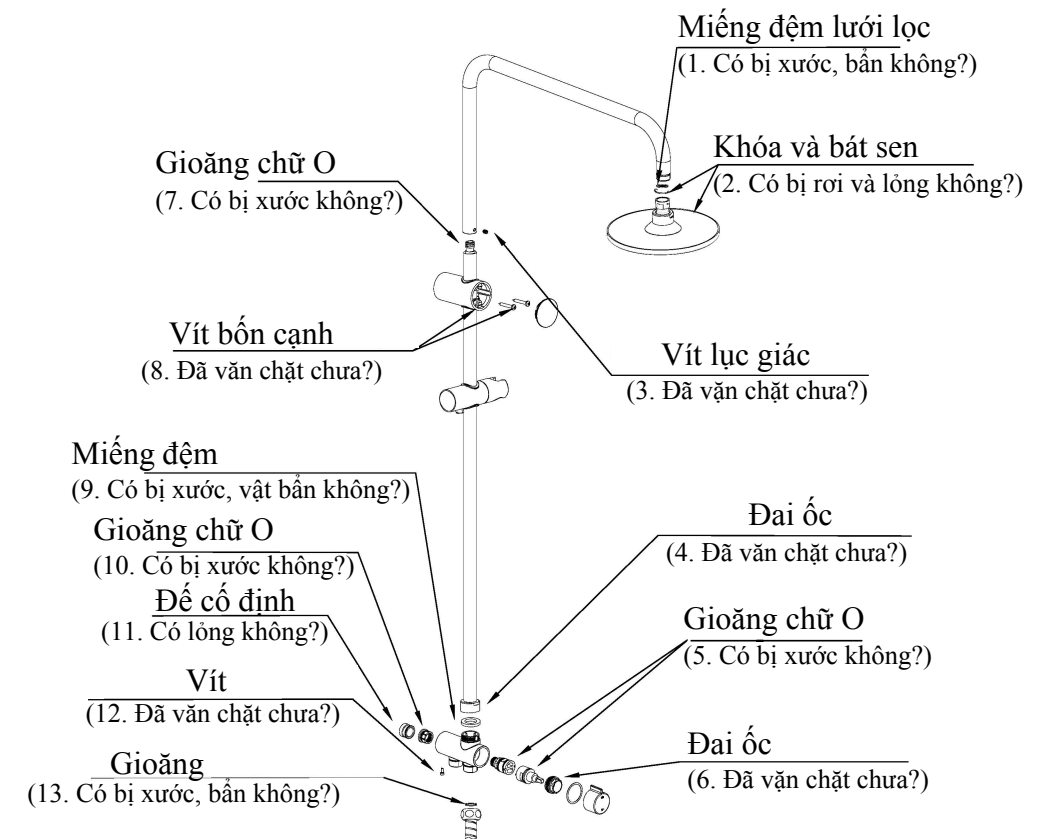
Miếng đệm lưới lọc
(1. Có bị xước, bẩn không?)

Khóa và bát sen
(2. Có bị rơi và lỏng không?)

Gioăng chữ O
(7. Có bị xước không?)

Vít bốn cạnh
(8. Đã văn chặt chưa?)

Vít lục giác
(3. Đã vặn chặt chưa?)

Miếng đệm
(9. Có bị xước, vật bẩn không?)

Gioăng chữ O
(10. Có bị xước không?)

Đế cố định
(11. Có lỏng không?)

Vít
(12. Đã văn chặt chưa?)

Gioăng
(13. Có bị xước, bẩn không?)

Đai ốc
(4. Đã văn chặt chưa?)

Gioăng chữ O
(5. Có bị xước không?)

Đai ốc
(6. Đã vặn chặt chưa?)